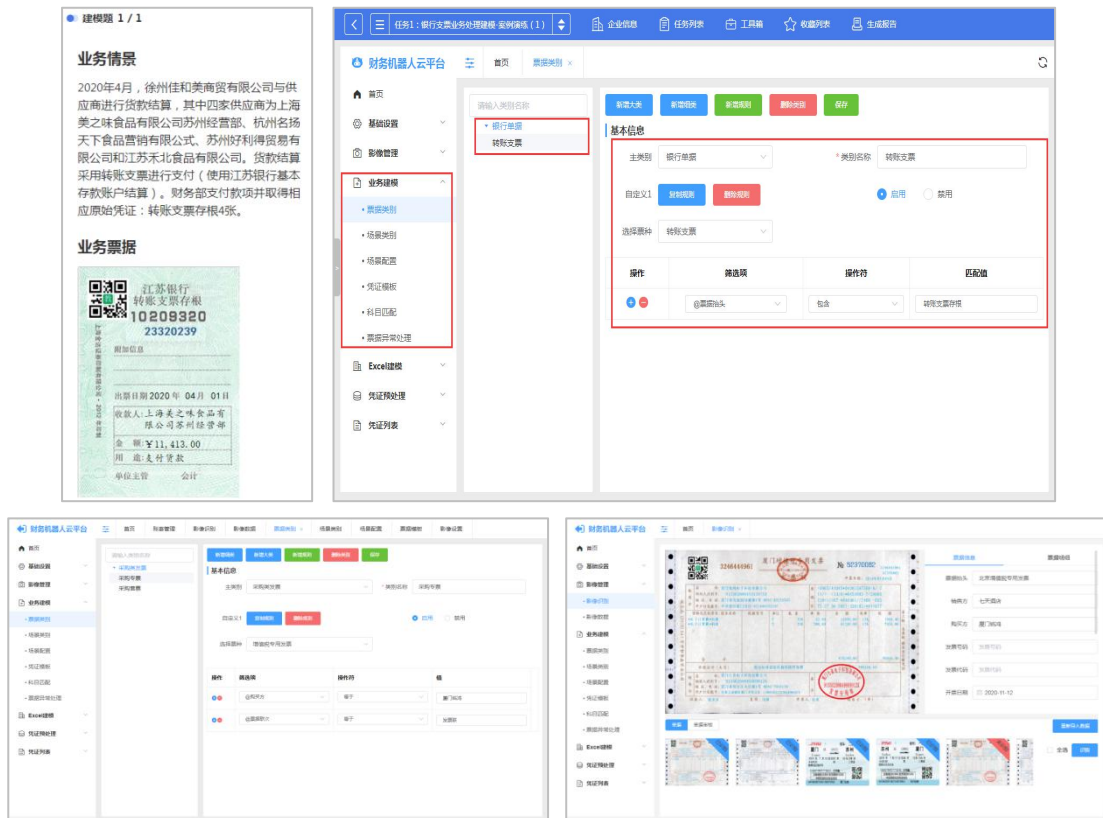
建模题 1 / 1

业务情景

2020年4月，徐州佳和美商贸有限公司与供应商进行货款结算，其中四家供应商为上海美之味食品有限公司苏州经营部、杭州名扬天下食品营销有限公式、苏州好利得贸易有限公司和江苏禾北食品有限公司。货款结算采用转账支票进行支付（使用江苏银行基本存款账户结算）。财务部支付款项并取得相应原始凭证：转账支票存根4张。

业务票据

江苏银行
转账支票存根
10209320
23320239
附加信息
出票日期 2020 年 04 月 01日
收款人：上海美之味食品有限公司苏州经营部
金 额 ¥11,413.00
用 途：支付货款
单位主管 会计

任务1：银行支票业务处理建模-案例演练（1）
企业信息 任务列表 工具箱 收藏列表 生成报告
财务机器人云平台
首页 票据类别 ×
首页
基础设置
影像管理
业务建模
• 票据类别
• 场景类别
• 场景配置
• 凭证模板
• 科目匹配
• 票据异常处理
Excel建模
凭证预处理
凭证列表
请输入类别名称
▾ 银行单据
转账支票
新增大类 新增明细 新增规则 删除类别 保存
基本信息
主类别 银行单据
* 类别名称 转账支票
自定义1 复制规则 删除规则
启用 禁用
选择票种 转账支票
| 操作 | 筛选项 | 操作符 | 匹配值 |
|---|---|---|---|
|  | @票面抬头 | 包含 | 转账支票存根 |

财务机器人云平台
首页 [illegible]
首页
基础设置
影像管理
业务建模
• 票据类别
• 场景类别
• 场景配置
• 凭证模板
• 科目匹配
• 票据异常处理
Excel建模
凭证预处理
凭证列表
请输入类别名称
▾ 采购类发票
采购专票
采购普票
新增明细 新增大类 新增规则 删除类别 保存
基本信息
主类别 采购类发票
* 类别名称 采购专票
自定义1 复制规则 删除规则
启用 禁用
选择票种 增值税专用发票
| 操作 | 筛选项 | 操作符 | 值 |
|---|---|---|---|
|  | @购买方 | 等于 | 厦门局店 |
|  | @票面联次 | 等于 | 发票联 |

财务机器人云平台
首页 影像识别 ×
首页
基础设置
影像管理
• 影像识别
• 影像数据
业务建模
• 票据类别
• 场景类别
• 场景配置
• 凭证模板
• 科目匹配
• 票据异常处理
Excel建模
凭证预处理
凭证列表
票面信息 票据信息
票面抬头 北京增值税专用发票
销售方 七芳酒坊
购买方 厦门局店
发票号码 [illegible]
发票代码 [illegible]
开票日期 2020-11-12
全部 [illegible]
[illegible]
全选 识别